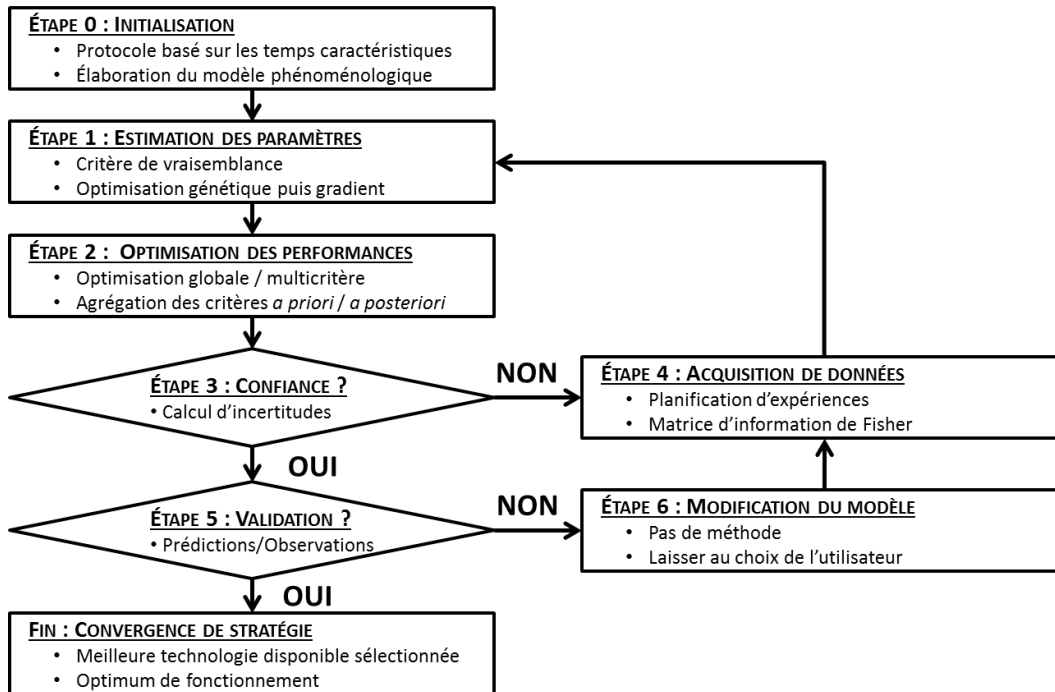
ÉTAPE 0 : INITIALISATION
• Protocole basé sur les temps caractéristiques
• Élaboration du modèle phénoménologique

ÉTAPE 1 : ESTIMATION DES PARAMÈTRES
• Critère de vraisemblance
• Optimisation génétique puis gradient

ÉTAPE 2 : OPTIMISATION DES PERFORMANCES
• Optimisation globale / multicritère
• Agrégation des critères *a priori* / *a posteriori*

ÉTAPE 3 : CONFIANCE ?
• Calcul d'incertitudes

NON

ÉTAPE 4 : ACQUISITION DE DONNÉES
• Planification d'expériences
• Matrice d'information de Fisher

OUI

ÉTAPE 5 : VALIDATION ?
• Prédictions/Observations

NON

ÉTAPE 6 : MODIFICATION DU MODÈLE
• Pas de méthode
• Laisser au choix de l'utilisateur

OUI

FIN : CONVERGENCE DE STRATÉGIE
• Meilleure technologie disponible sélectionnée
• Optimum de fonctionnement